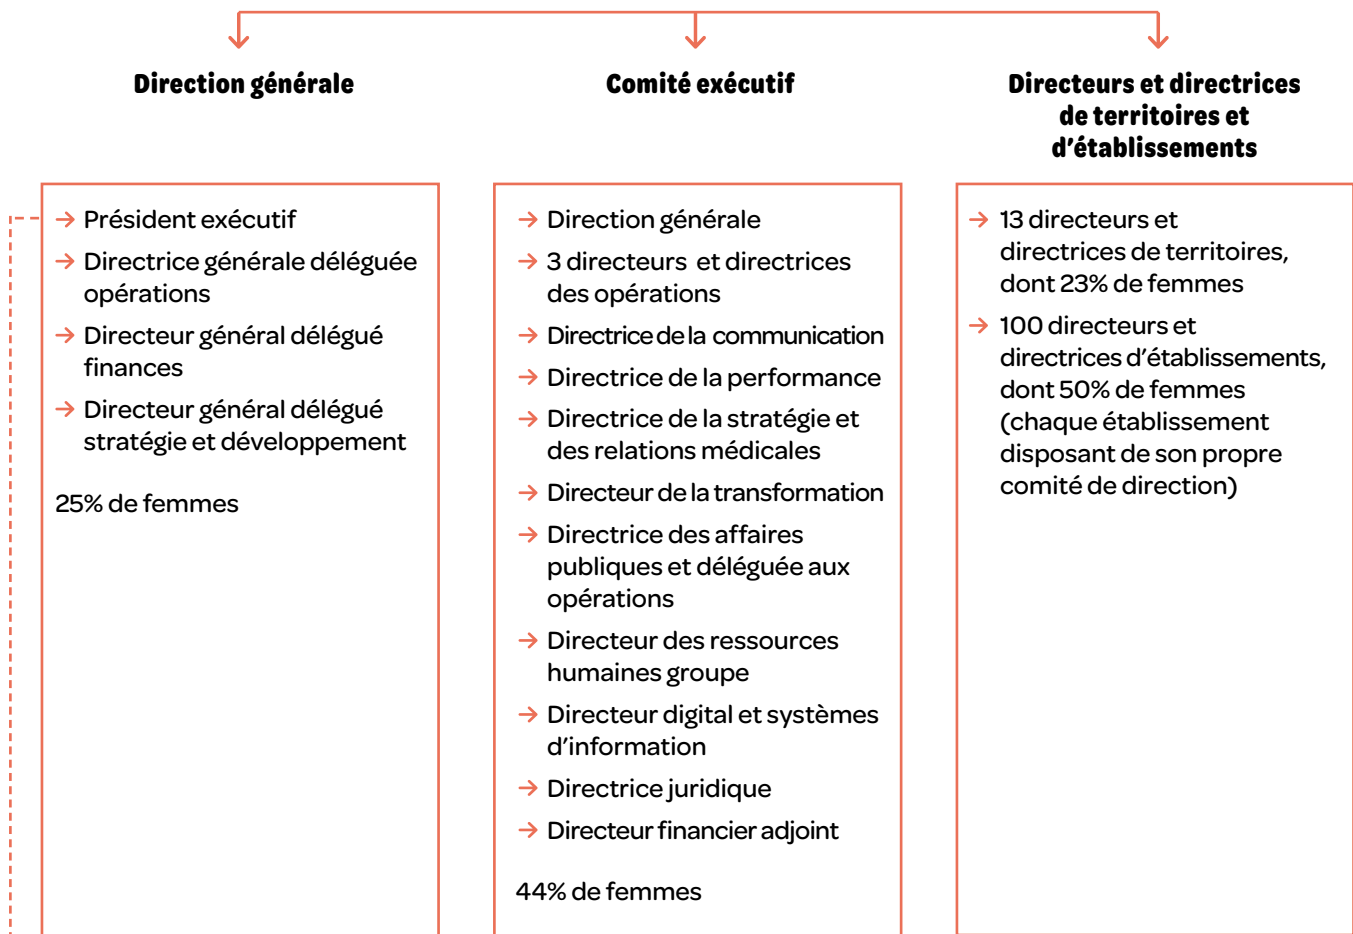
Direction générale

Comité exécutif

Directeurs et directrices de territoires et d'établissements

→ Président exécutif
→ Directrice générale déléguée opérations
→ Directeur général délégué finances
→ Directeur général délégué stratégie et développement

25% de femmes

→ Direction générale
→ 3 directeurs et directrices des opérations
→ Directrice de la communication
→ Directrice de la performance
→ Directrice de la stratégie et des relations médicales
→ Directeur de la transformation
→ Directrice des affaires publiques et déléguée aux opérations
→ Directeur des ressources humaines groupe
→ Directeur digital et systèmes d'information
→ Directrice juridique
→ Directeur financier adjoint

44% de femmes

→ 13 directeurs et directrices de territoires, dont 23% de femmes
→ 100 directeurs et directrices d'établissements, dont 50% de femmes (chaque établissement disposant de son propre comité de direction)